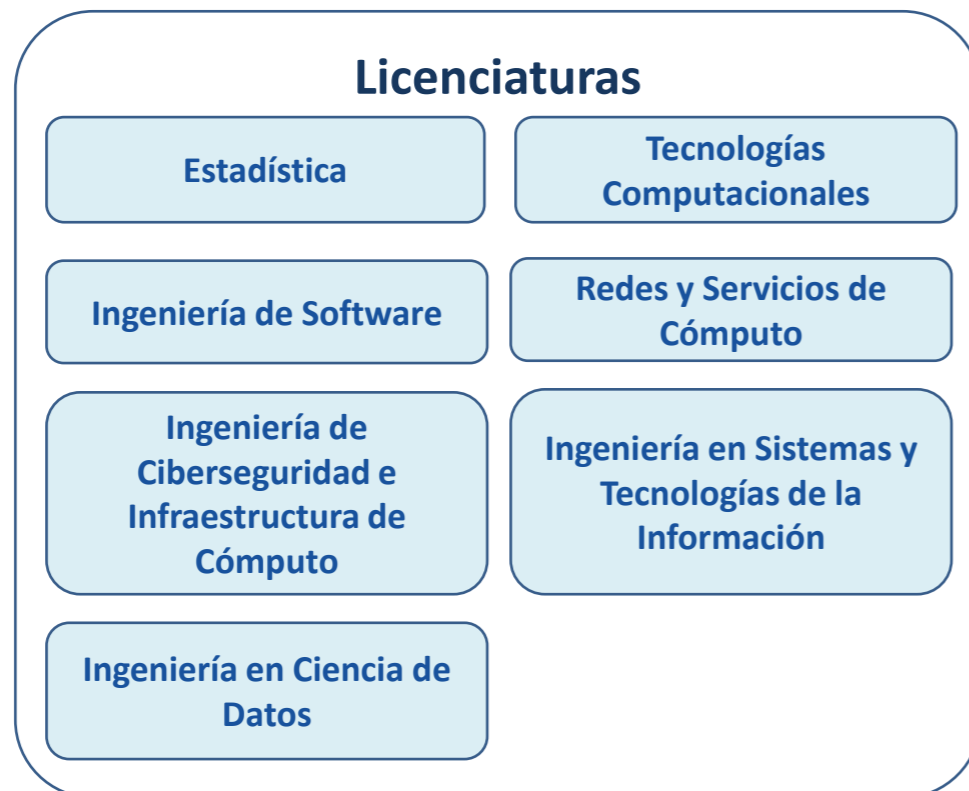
Licenciaturas

Estadística

Tecnologías Computacionales

Ingeniería de Software

Redes y Servicios de Cómputo

Ingeniería de Ciberseguridad e Infraestructura de Cómputo

Ingeniería en Sistemas y Tecnologías de la Información

Ingeniería en Ciencia de Datos